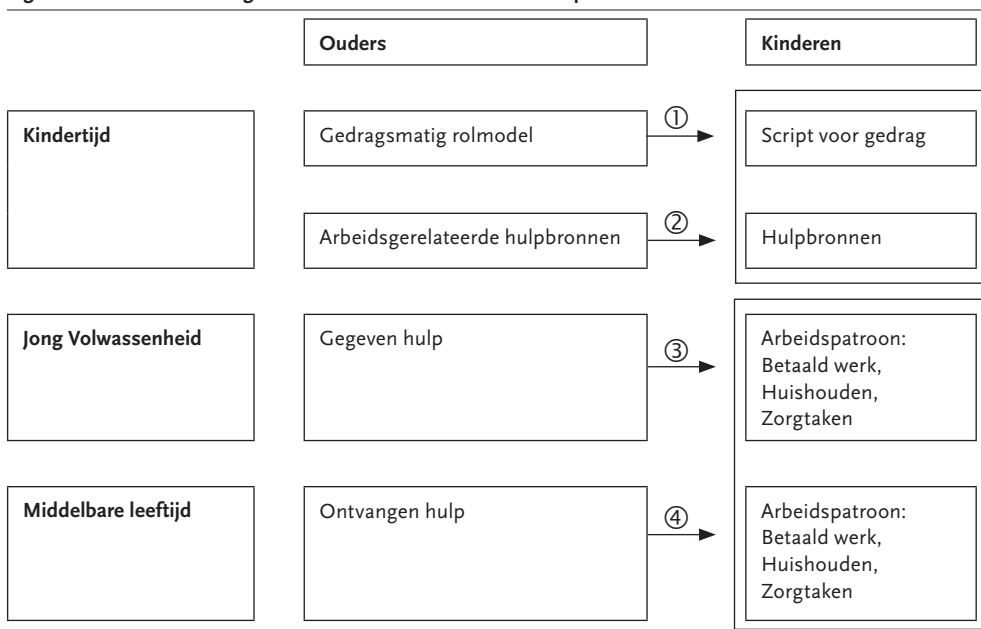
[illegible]

Ouders

Kinderen

Kindertijd

Gedragsmatig rolmodel

①

Script voor gedrag

Arbeidsgerelateerde hulpbronnen

②

Hulpbronnen

Jong Volwassenheid

Gegeven hulp

③

Arbeidspatroon: Betaald werk, Huishouden, Zorgtaken

Middelbare leeftijd

Ontvangen hulp

④

Arbeidspatroon: Betaald werk, Huishouden, Zorgtaken